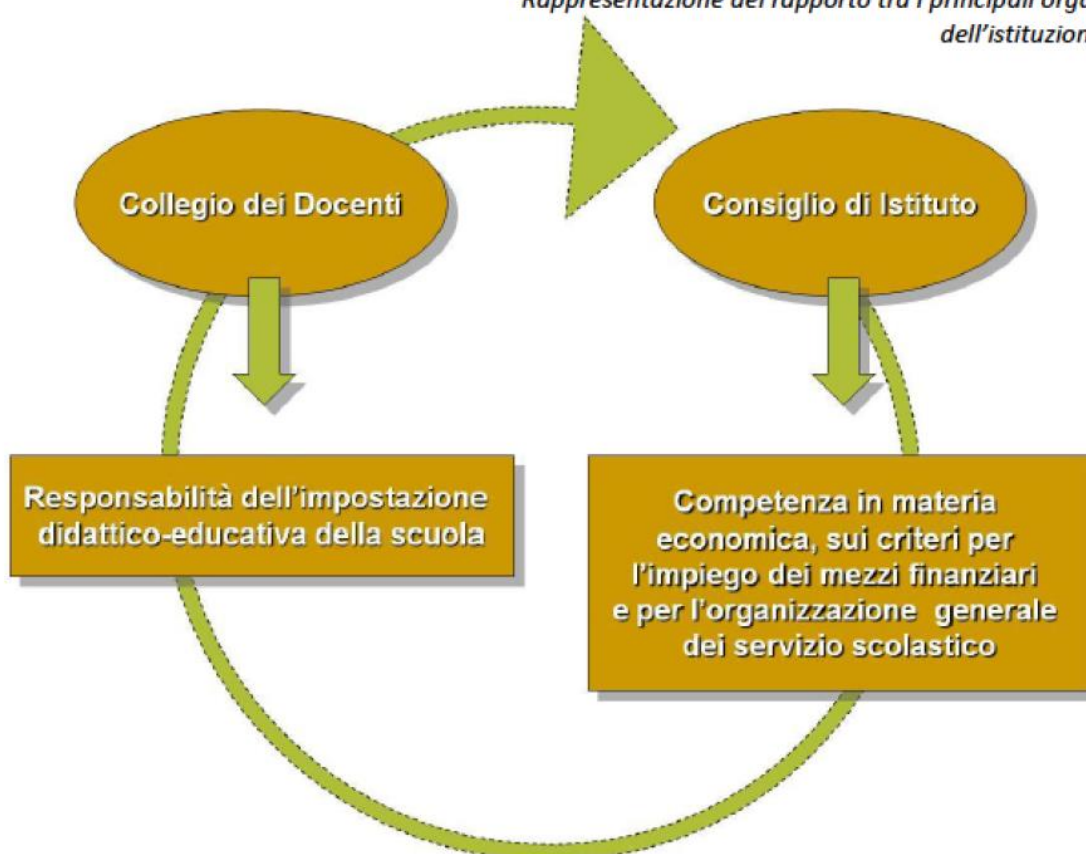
Rappresentazione del rapporto tra i principali orga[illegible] dell'istituzion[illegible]

Collegio dei Docenti

Consiglio di Istituto

Responsabilità dell'impostazione didattico-educativa della scuola

Competenza in materia economica, sui criteri per l'impiego dei mezzi finanziari e per l'organizzazione generale dei servizio scolastico